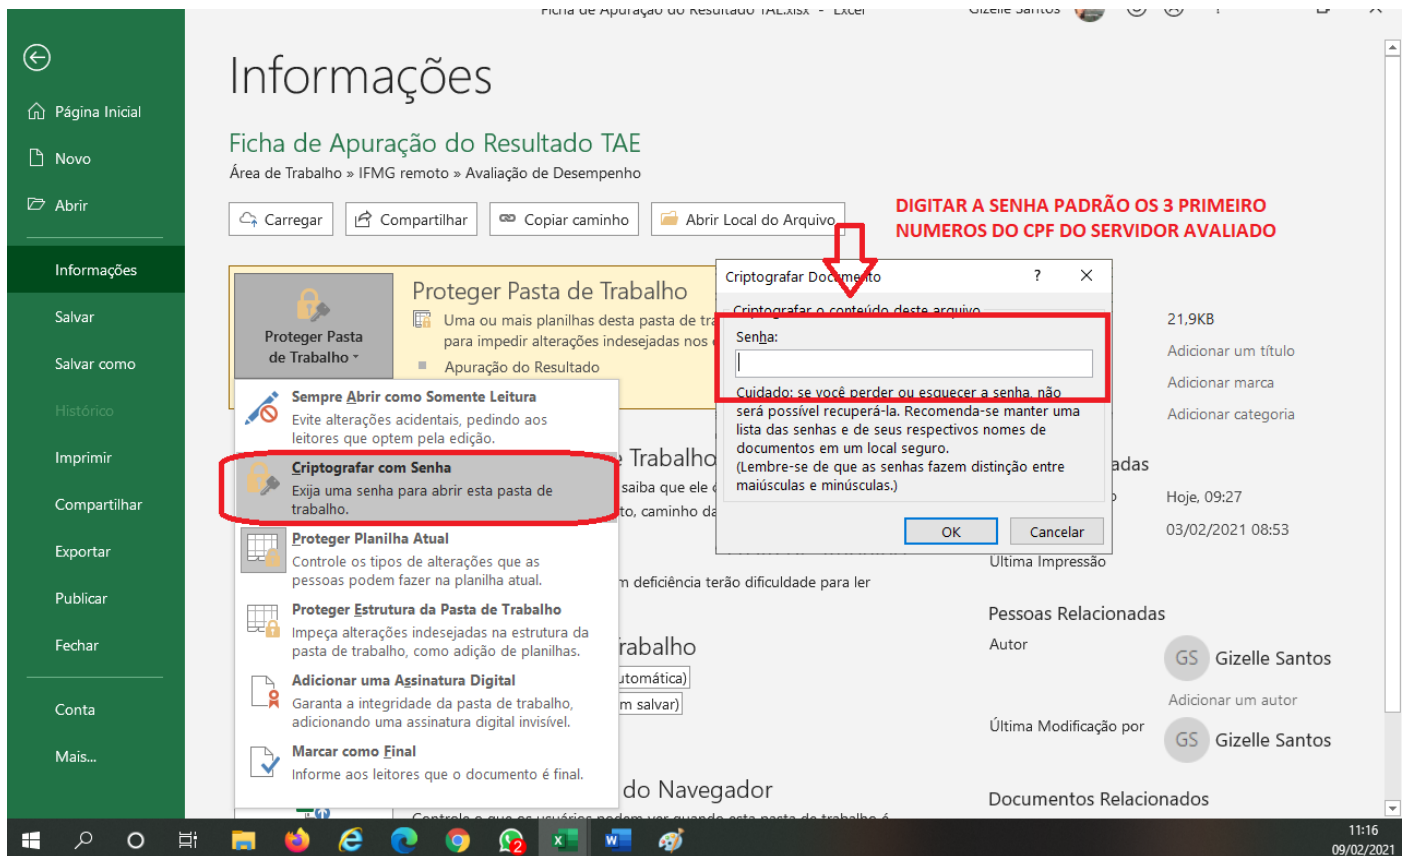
Ficha de Apuração do Resultado TAE.xlsx - Excel    Gizelle Santos

Página Inicial
Novo
Abrir
Informações
Salvar
Salvar como
Histórico
Imprimir
Compartilhar
Exportar
Publicar
Fechar
Conta
Mais...

Informações

Ficha de Apuração do Resultado TAE
Área de Trabalho » IFMG remoto » Avaliação de Desempenho

Carregar   Compartilhar   Copiar caminho   Abrir Local do Arquivo

DIGITAR A SENHA PADRÃO OS 3 PRIMEIRO NUMEROS DO CPF DO SERVIDOR AVALIADO

Proteger Pasta de Trabalho
Proteger Pasta de Trabalho
Uma ou mais planilhas desta pasta de tra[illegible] para impedir alterações indesejadas nos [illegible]
Apuração do Resultado

Sempre Abrir como Somente Leitura
Evite alterações acidentais, pedindo aos leitores que optem pela edição.

Criptografar com Senha
Exija uma senha para abrir esta pasta de trabalho.

Proteger Planilha Atual
Controle os tipos de alterações que as pessoas podem fazer na planilha atual.

Proteger Estrutura da Pasta de Trabalho
Impeça alterações indesejadas na estrutura da pasta de trabalho, como adição de planilhas.

Adicionar uma Assinatura Digital
Garanta a integridade da pasta de trabalho, adicionando uma assinatura digital invisível.

Marcar como Final
Informe aos leitores que o documento é final.

Trabalho
saiba que ele
to, caminho da
m deficiência terão dificuldade para ler
rabalho
utomática)
m salvar)
do Navegador

Criptografar Documento   ?   X
Criptografar o conteúdo deste arquivo
Senha:
Cuidado: se você perder ou esquecer a senha, não será possível recuperá-la. Recomenda-se manter uma lista das senhas e de seus respectivos nomes de documentos em um local seguro.
(Lembre-se de que as senhas fazem distinção entre maiúsculas e minúsculas.)
OK   Cancelar

21,9KB
Adicionar um título
Adicionar marca
Adicionar categoria
adas
Hoje, 09:27
03/02/2021 08:53
Última Impressão
Pessoas Relacionadas
Autor
GS Gizelle Santos
Adicionar um autor
Última Modificação por
GS Gizelle Santos
Documentos Relacionados

11:16
09/02/2021